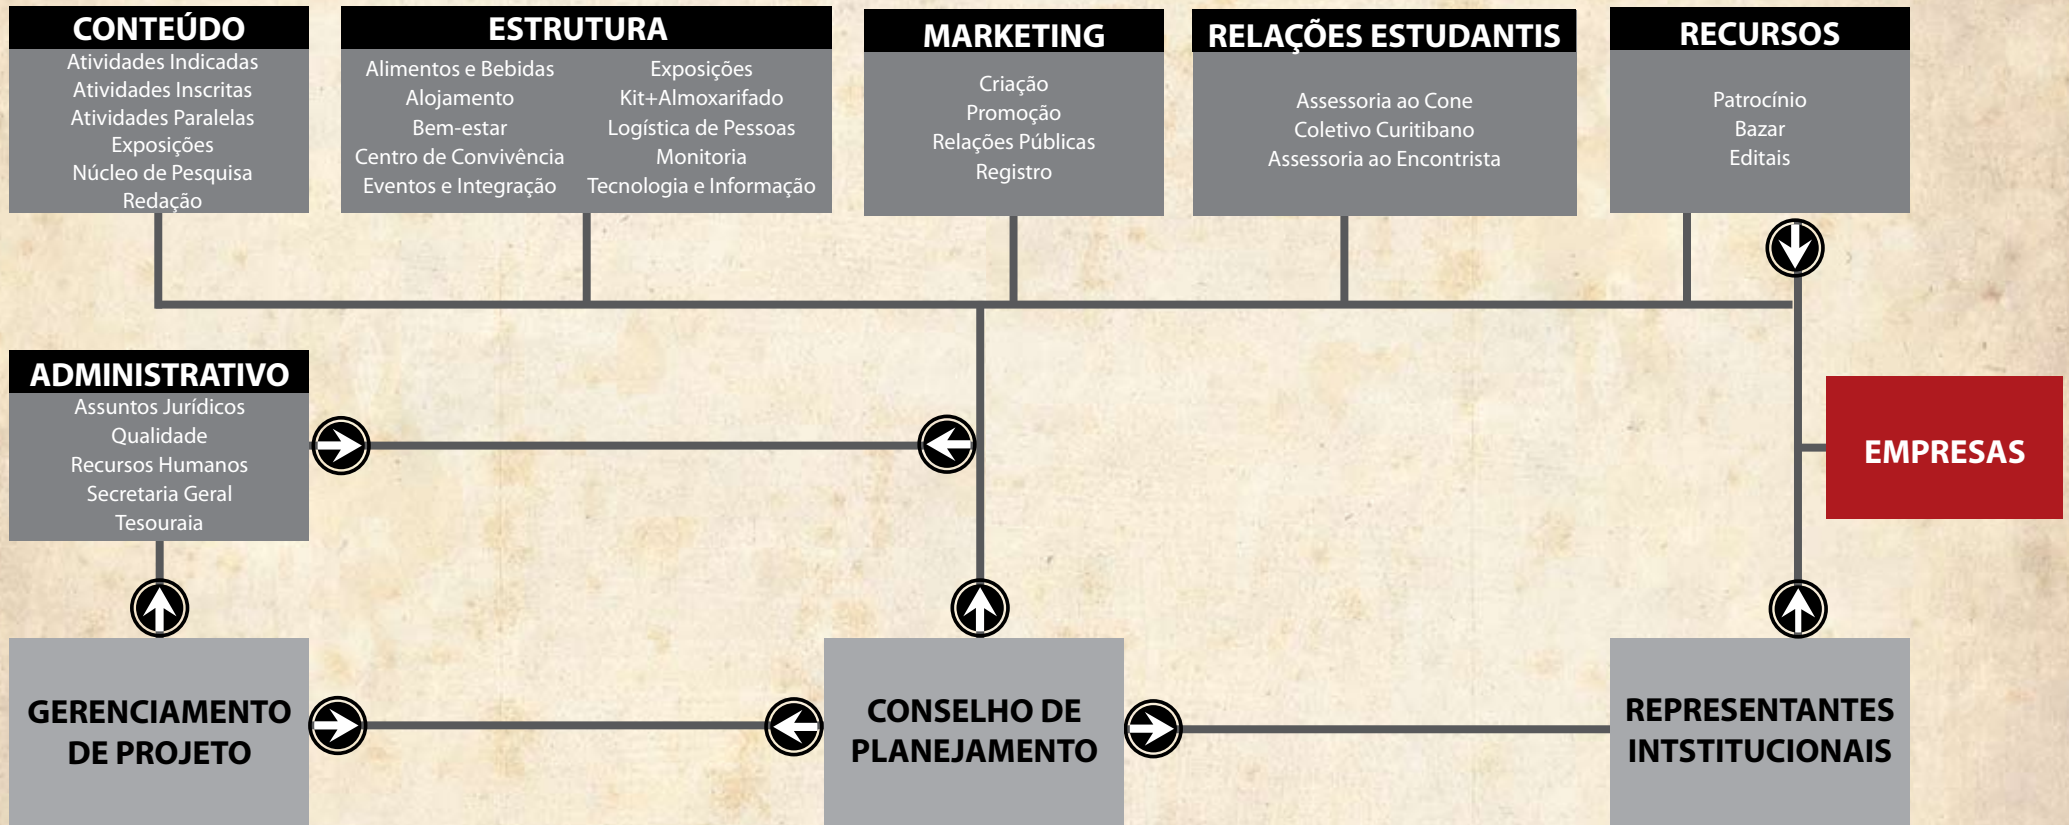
CONTEÚDO
Atividades Indicadas
Atividades Inscritas
Atividades Paralelas
Exposições
Núcleo de Pesquisa
Redação

ESTRUTURA
Alimentos e Bebidas
Alojamento
Bem-estar
Centro de Convivência
Eventos e Integração
Exposições
Kit+Almoxarifado
Logística de Pessoas
Monitoria
Tecnologia e Informação

MARKETING
Criação
Promoção
Relações Públicas
Registro

RELAÇÕES ESTUDANTIS
Assessoria ao Cone
Coletivo Curitibano
Assessoria ao Encontrista

RECURSOS
Patrocínio
Bazar
Editais

ADMINISTRATIVO
Assuntos Jurídicos
Qualidade
Recursos Humanos
Secretaria Geral
Tesouraia

EMPRESAS

GERENCIAMENTO DE PROJETO

CONSELHO DE PLANEJAMENTO

REPRESENTANTES INTSTITUCIONAIS